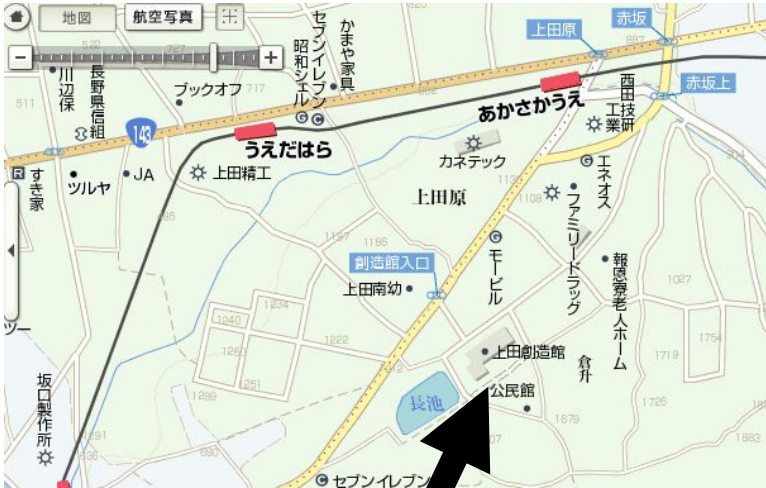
地図
航空写真
−
+
川辺保
長野県信組
ブックオフ
セブンイレブン
昭和シェル
かまや家具
143
うえだはら
あかさかうえ
上田原
赤坂
赤坂上
西田工技研業
上田精工
カネテック
エネオス
すき家
ツルヤ
JA
上田原
ファミリードラッグ
報恩寮老人ホーム
モービル
創造館入口
上田南幼
上田創造館
公民館
長池
倉升
坂口製作所
セブンイレブン
ツー
522
527
511
717
887
1133
1108
1197
1186
1234
1240
1222
1260
1251
1299
1212
1291
1679
1719
1754
1726
1883
1702
690
736